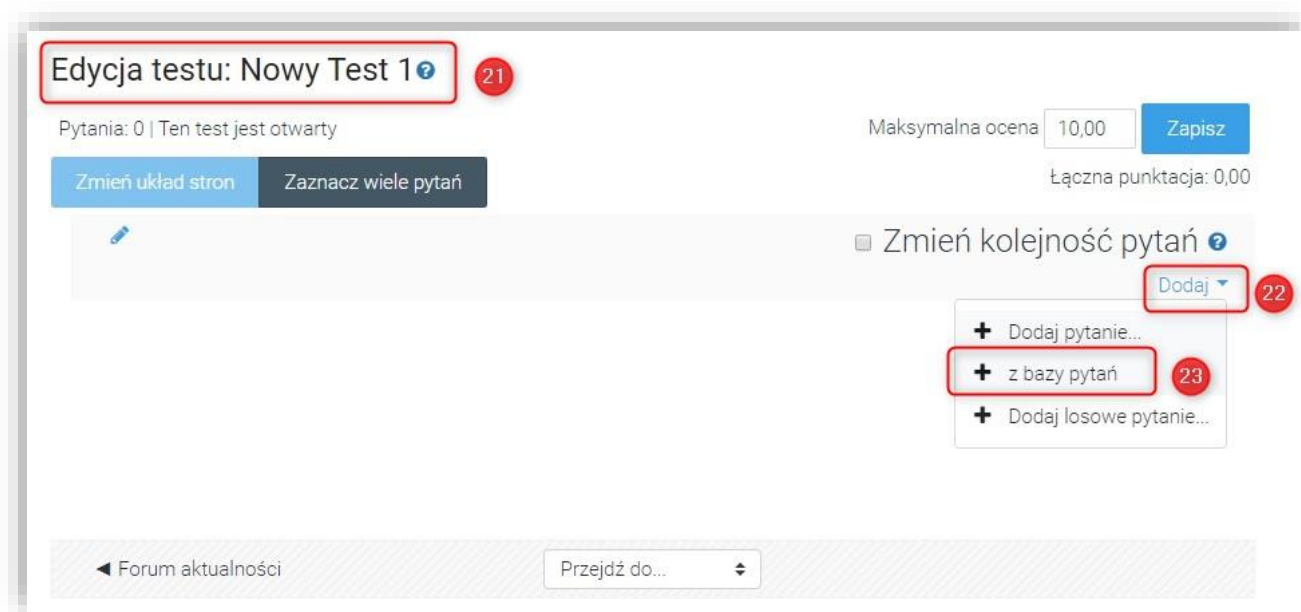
Edycja testu: Nowy Test 1

21

Pytania: 0 | Ten test jest otwarty

Maksymalna ocena 10,00 Zapisz

Zmień układ stron

Zaznacz wiele pytań

Łączna punktacja: 0,00

Zmień kolejność pytań

Dodaj

22

+ Dodaj pytanie...

+ z bazy pytań

23

+ Dodaj losowe pytanie...

◄ Forum aktualności

Przejdź do...